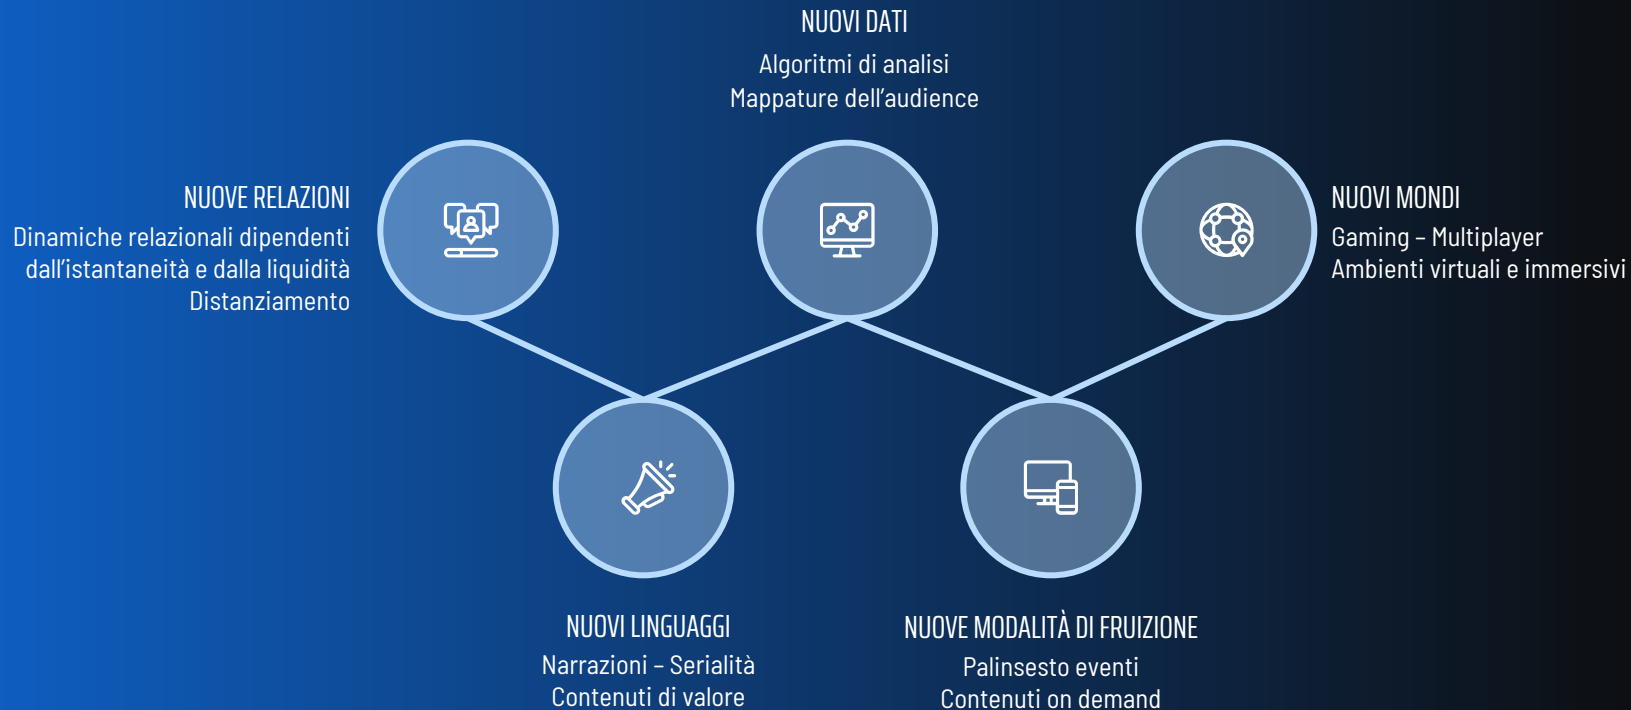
NUOVI DATI
Algoritmi di analisi
Mappature dell’audience

NUOVE RELAZIONI
Dinamiche relazionali dipendenti dall’istantaneità e dalla liquidità
Distanziamento

NUOVI MONDI
Gaming – Multiplayer
Ambienti virtuali e immersivi

NUOVI LINGUAGGI
Narrazioni – Serialità
Contenuti di valore

NUOVE MODALITÀ DI FRUIZIONE
Palinsesto eventi
Contenuti on demand